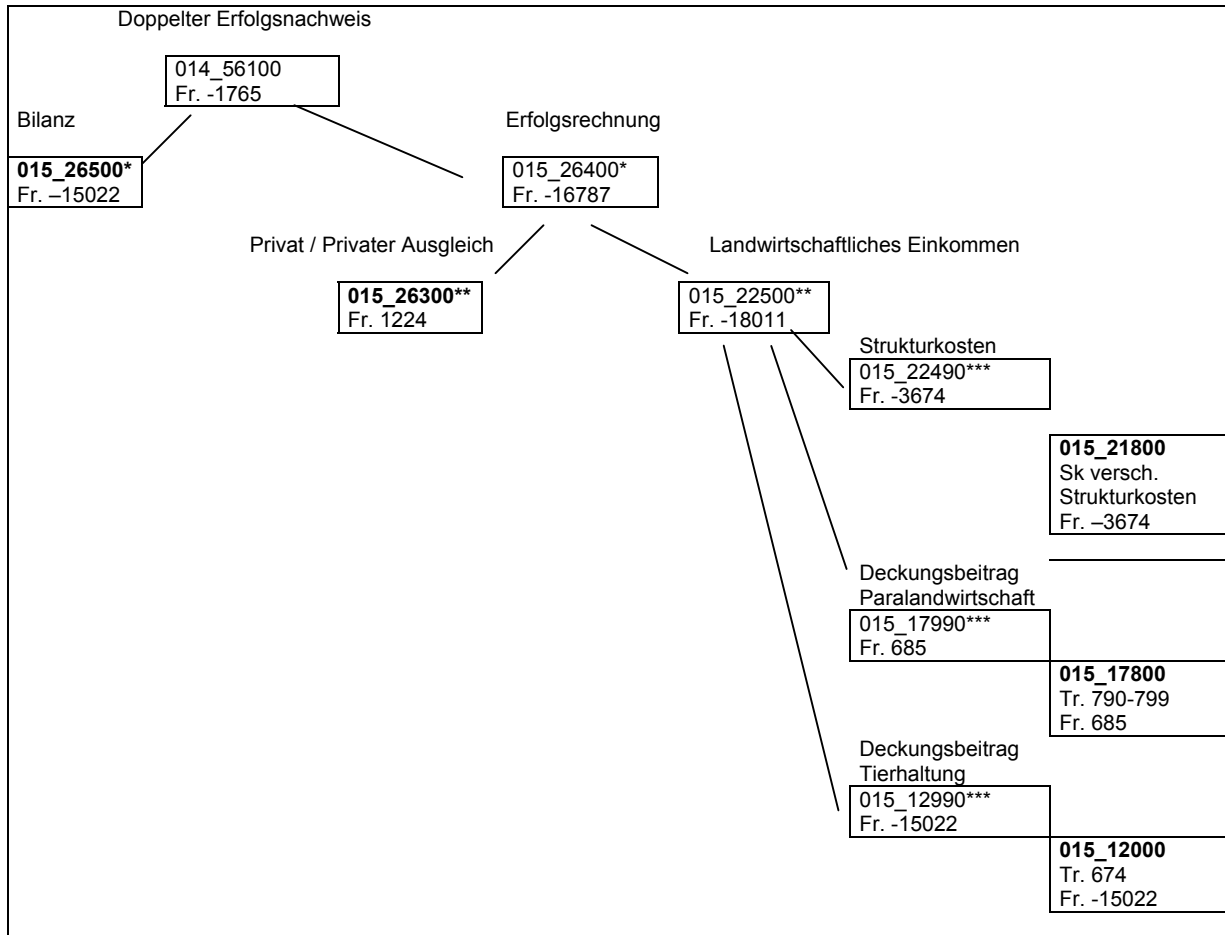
Doppelter Erfolgsnachweis

014_56100
Fr. -1765

Bilanz

**015_26500***
Fr. –15022

Erfolgsrechnung

015_26400*
Fr. -16787

Privat / Privater Ausgleich

**015_26300****
Fr. 1224

Landwirtschaftliches Einkommen

015_22500**
Fr. -18011

Strukturkosten
015_22490***
Fr. -3674

**015_21800**
Sk versch.
Strukturkosten
Fr. –3674

Deckungsbeitrag
Paralandwirtschaft
015_17990***
Fr. 685

**015_17800**
Tr. 790-799
Fr. 685

Deckungsbeitrag
Tierhaltung
015_12990***
Fr. -15022

**015_12000**
Tr. 674
Fr. -15022